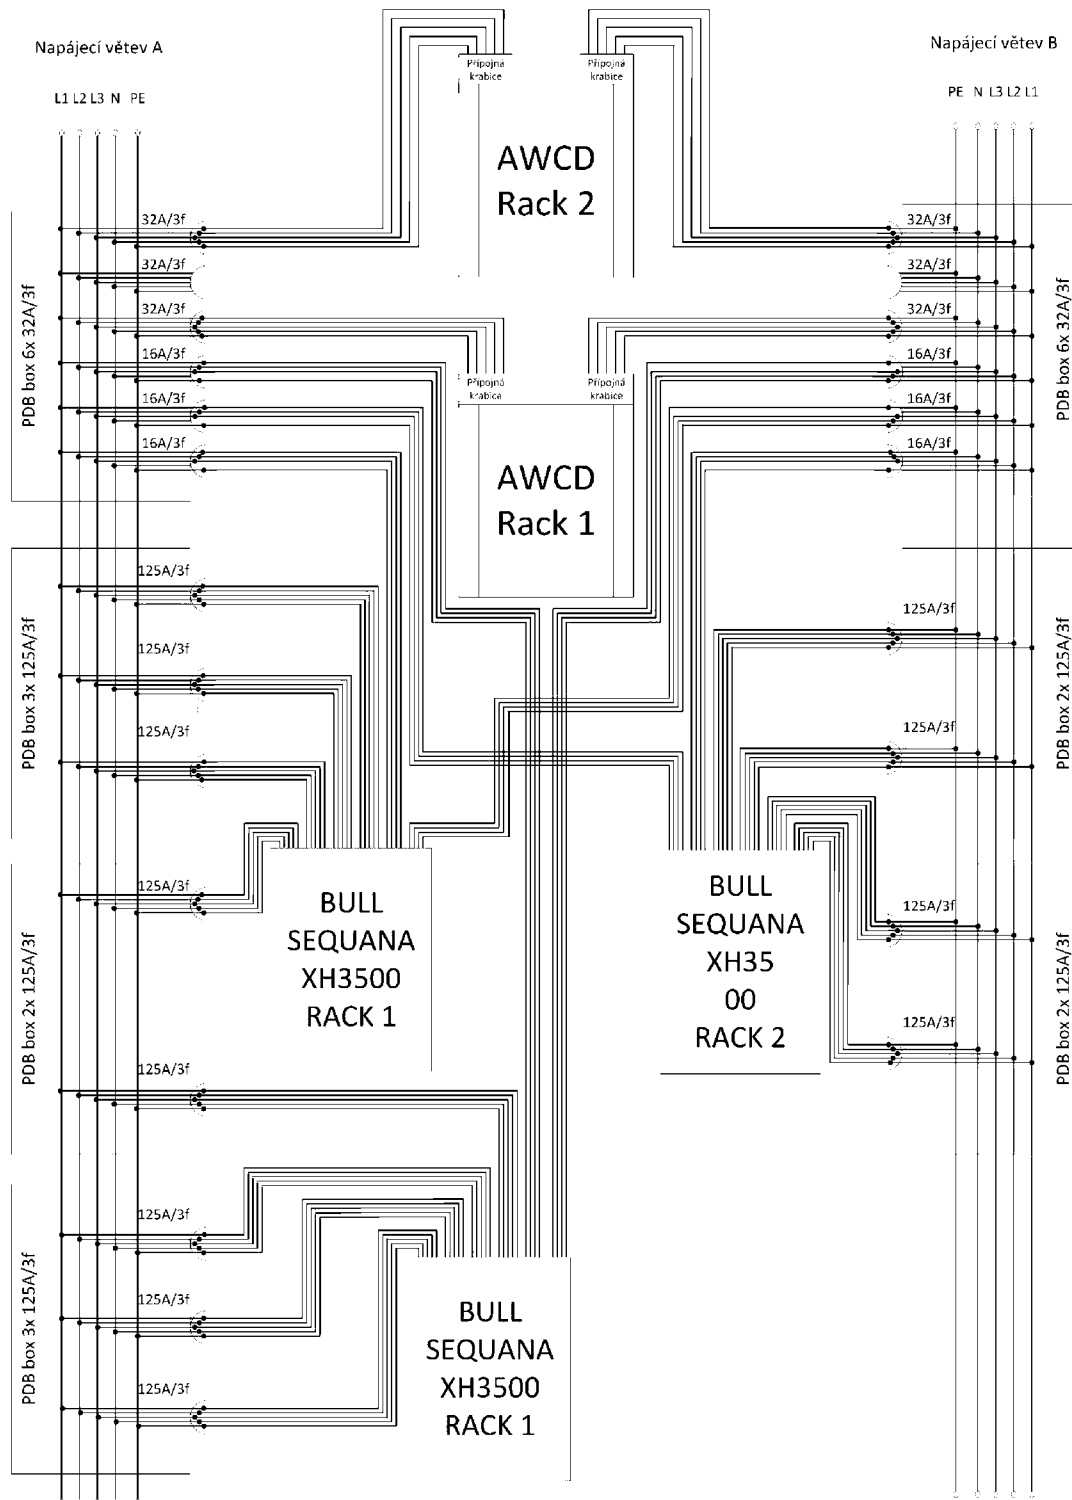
Napájecí větev A

L1 L2 L3 N PE

Napájecí větev B

PE N L3 L2 L1

Přípojná krabice

Přípojná krabice

AWCD Rack 2

PDB box 6x 32A/3f

32A/3f
32A/3f
32A/3f
16A/3f
16A/3f
16A/3f

PDB box 6x 32A/3f

32A/3f
32A/3f
32A/3f
16A/3f
16A/3f
16A/3f

Přípojná krabice

Přípojná krabice

AWCD Rack 1

PDB box 3x 125A/3f

125A/3f
125A/3f
125A/3f

PDB box 2x 125A/3f

125A/3f
125A/3f

BULL SEQUANA XH3500 RACK 1

PDB box 2x 125A/3f

125A/3f
125A/3f

BULL SEQUANA XH35 00 RACK 2

PDB box 2x 125A/3f

125A/3f
125A/3f

PDB box 3x 125A/3f

125A/3f
125A/3f
125A/3f

BULL SEQUANA XH3500 RACK 1